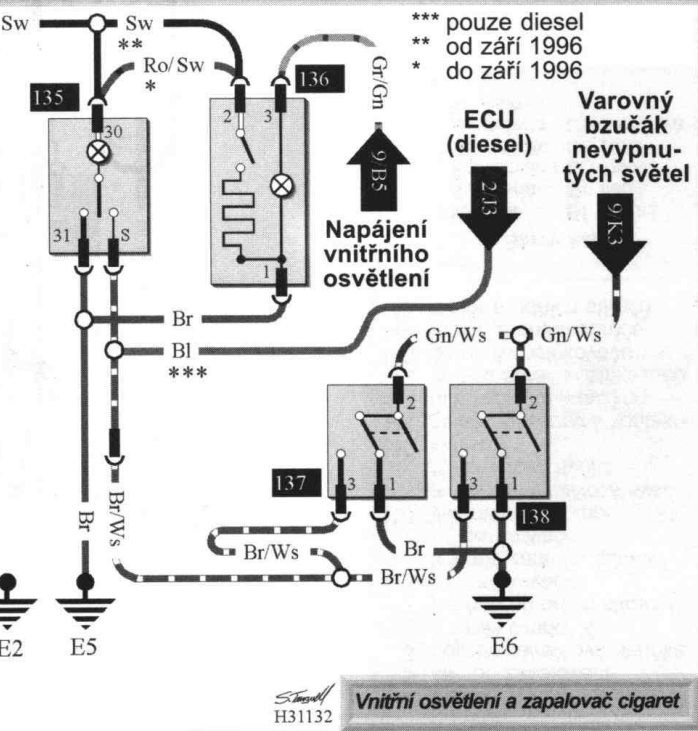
*** pouze diesel
** od září 1996
* do září 1996

Sw
Sw
**
Ro/Sw
*
135
30
31
S
136
2
3
1
Gr/Gn
9/B5
Napájení vnitřního osvětlení

ECU (diesel)
2/J3

Varovný bzučák nevypnutých světel
9/K3

Br
Bl
***
Gn/Ws
Gn/Ws
2
2
137
3
1
3
1
138
Br/Ws
Br
Br/Ws
Br/Ws
Br
E2
E5
E6

H31132
Vnitřní osvětlení a zapalovač cigaret